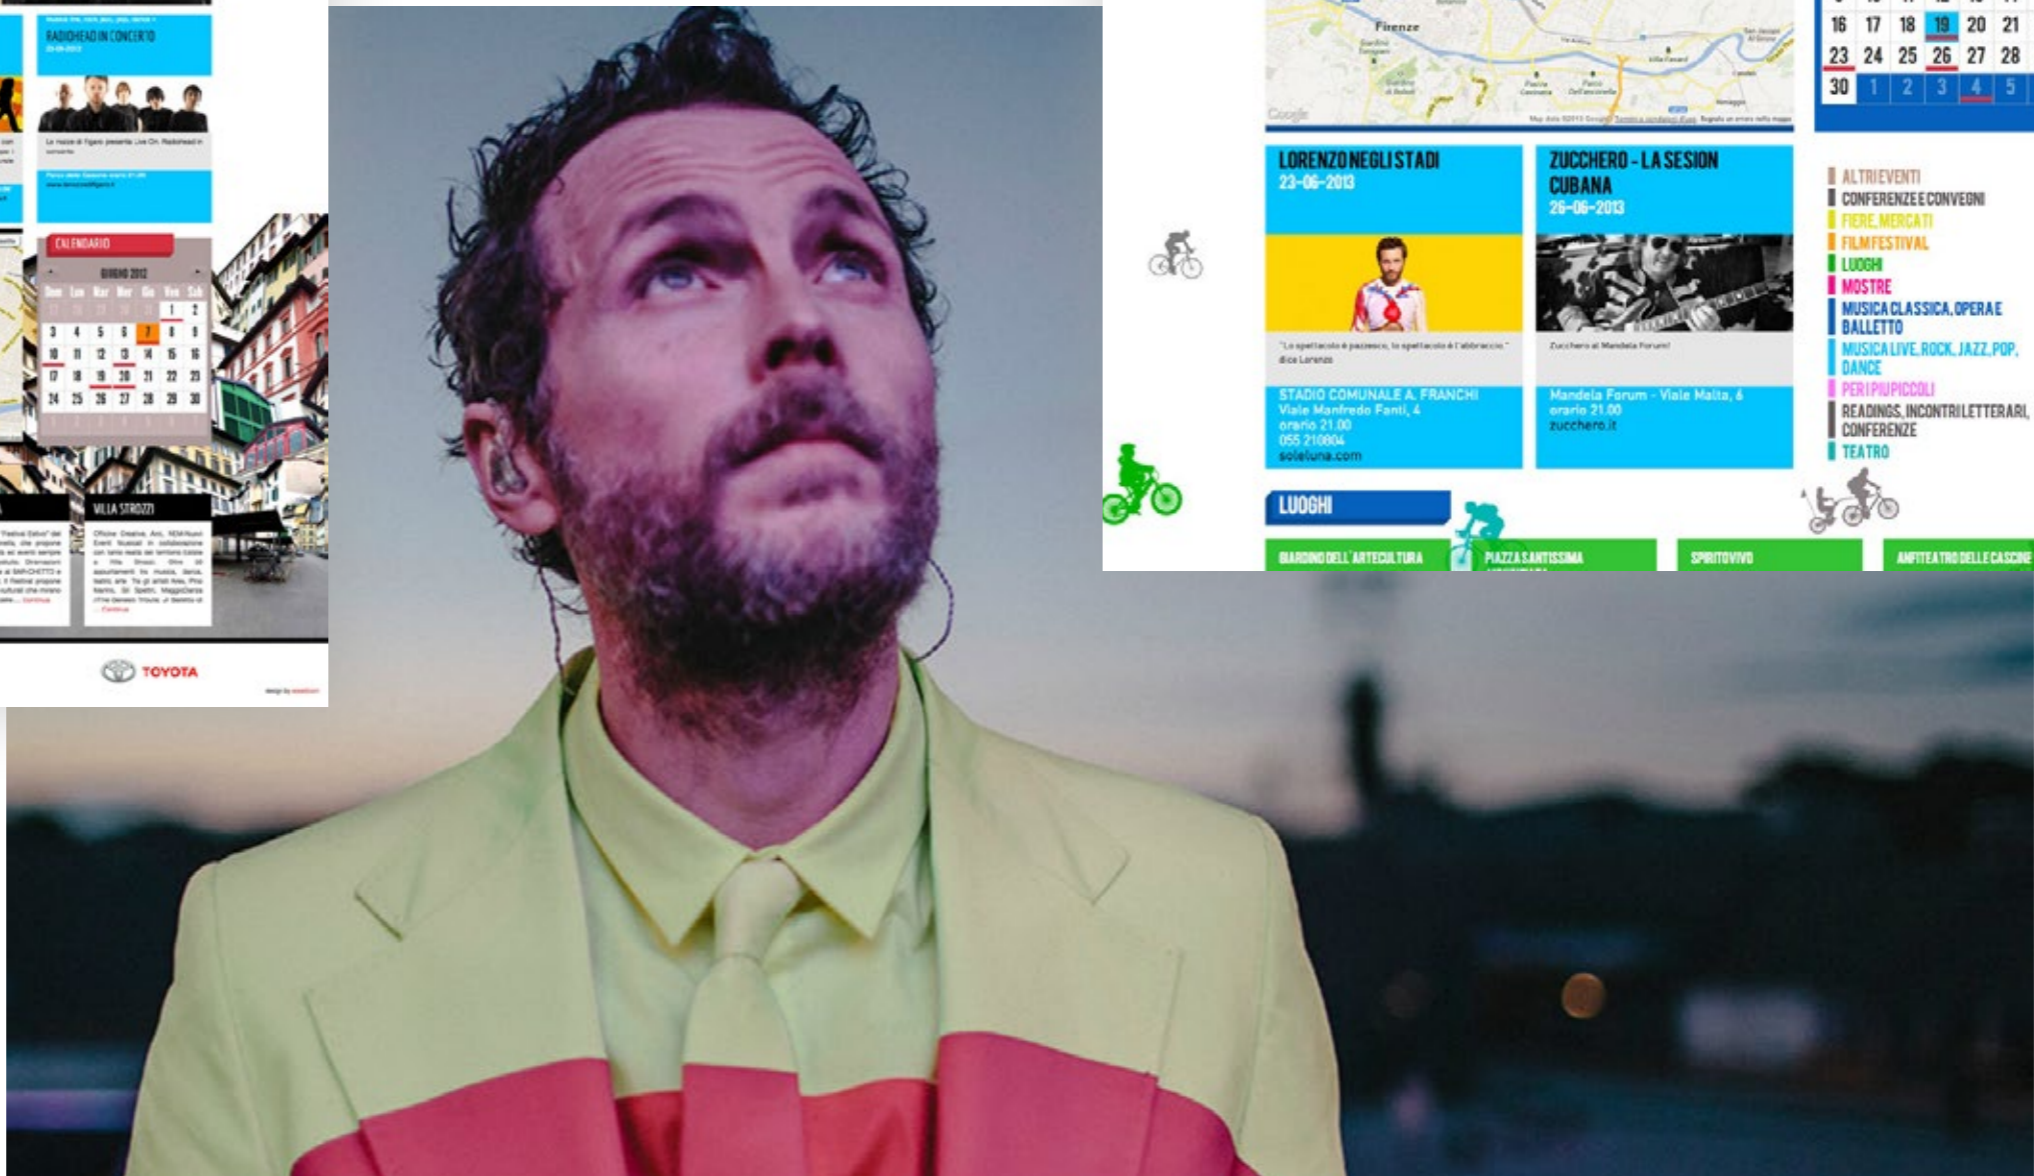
RADIOHEAD IN CONCERTO

Le nozze di figaro presenta Live On. Radiohead in concerto

CALENDARIO

GIUGNO 2012

| Dom | Lun | Mar | Mer | Gio | Ven | Sab |
|---|---|---|---|---|---|---|
| | | | | | 1 | 2 |
| 3 | 4 | 5 | 6 | 7 | 8 | 9 |
| 10 | 11 | 12 | 13 | 14 | 15 | 16 |
| 17 | 18 | 19 | 20 | 21 | 22 | 23 |
| 24 | 25 | 26 | 27 | 28 | 29 | 30 |

VILLA STROZZI

TOYOTA

Firenze

Google

| 16 | 17 | 18 | 19 | 20 | 21 |
|---|---|---|---|---|---|
| 23 | 24 | 25 | 26 | 27 | 28 |
| 30 | 1 | 2 | 3 | 4 | 5 |

LORENZO NEGLI STADI
23-06-2013

"Lo spettacolo è pazzesco, lo spettacolo è l'abbraccio." dice Lorenzo

STADIO COMUNALE A. FRANCHI
Viale Manfredo Fanti, 4
orario 21.00
055 210804
soleluna.com

ZUCCHERO - LA SESION CUBANA
26-06-2013

Zucchero al Mandela Forum!

Mandela Forum - Viale Malta, 6
orario 21.00
zucchero.it

ALTRI EVENTI
CONFERENZE E CONVEGNI
FIERE, MERCATI
FILM FESTIVAL
LUOGHI
MOSTRE
MUSICA CLASSICA, OPERA E BALLETTO
MUSICA LIVE, ROCK, JAZZ, POP, DANCE
PER I PIU PICCOLI
READINGS, INCONTRI LETTERARI, CONFERENZE
TEATRO

LUOGHI

GIARDINO DELL'ARTECULTURA
PIAZZA SANTISSIMA
SPIRITOVIVO
ANFITEATRO DELLE CASCINE